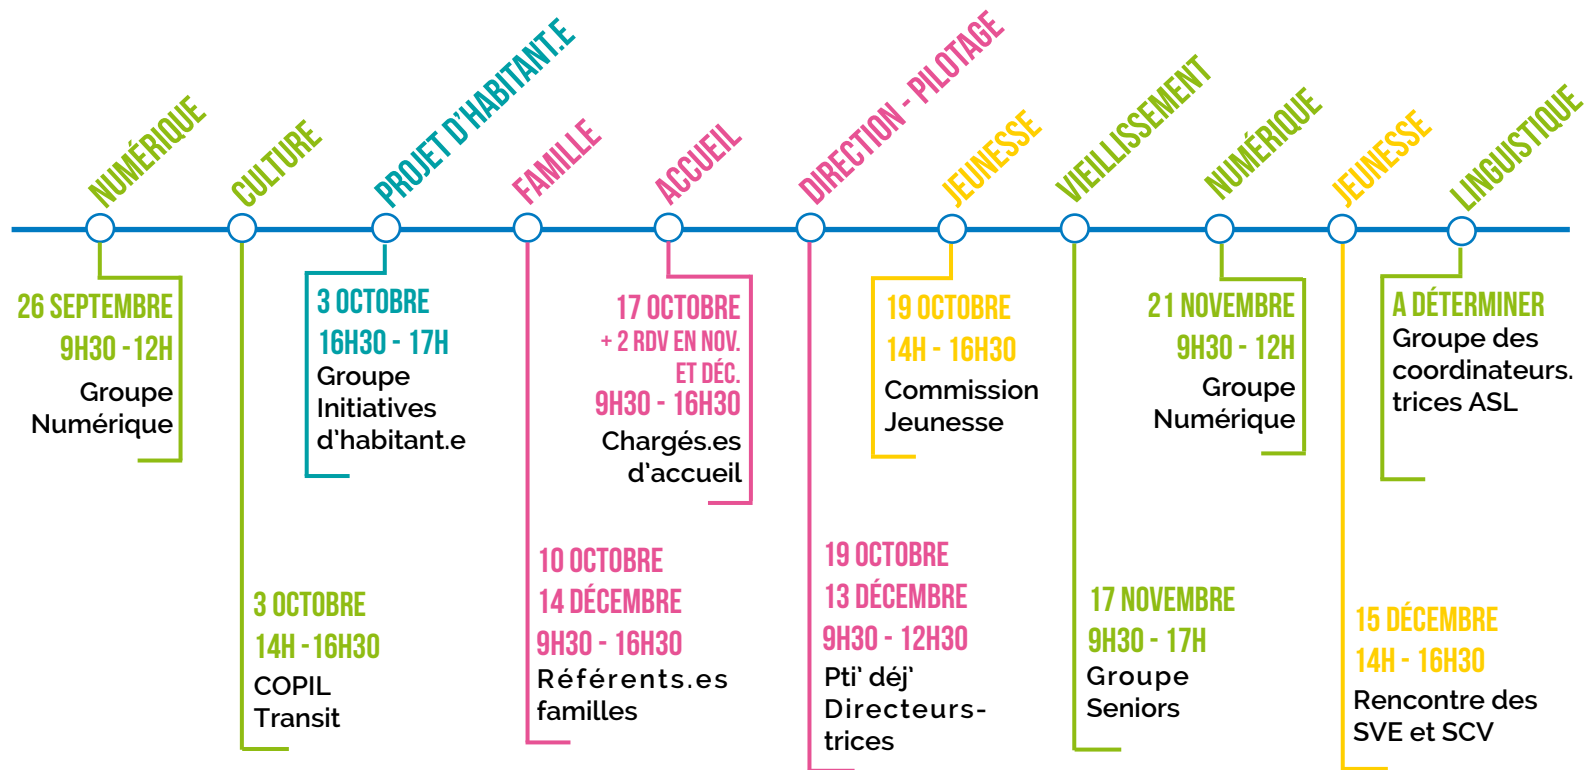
NUMÉRIQUE

CULTURE

PROJET D'HABITANT.E

FAMILLE

ACCUEIL

DIRECTION - PILOTAGE

JEUNESSE

VIEILLISSEMENT

NUMÉRIQUE

JEUNESSE

LINGUISTIQUE

26 SEPTEMBRE
9H30 - 12H
Groupe Numérique

3 OCTOBRE
14H - 16H30
COPIL Transit

3 OCTOBRE
16H30 - 17H
Groupe Initiatives d'habitant.e

10 OCTOBRE
14 DÉCEMBRE
9H30 - 16H30
Référents.es familles

17 OCTOBRE
+ 2 RDV EN NOV. ET DÉC.
9H30 - 16H30
Chargés.es d'accueil

19 OCTOBRE
13 DÉCEMBRE
9H30 - 12H30
Pti' déj' Directeurs-trices

19 OCTOBRE
14H - 16H30
Commission Jeunesse

17 NOVEMBRE
9H30 - 17H
Groupe Seniors

21 NOVEMBRE
9H30 - 12H
Groupe Numérique

15 DÉCEMBRE
14H - 16H30
Rencontre des SVE et SCV

A DÉTERMINER
Groupe des coordinateurs. trices ASL